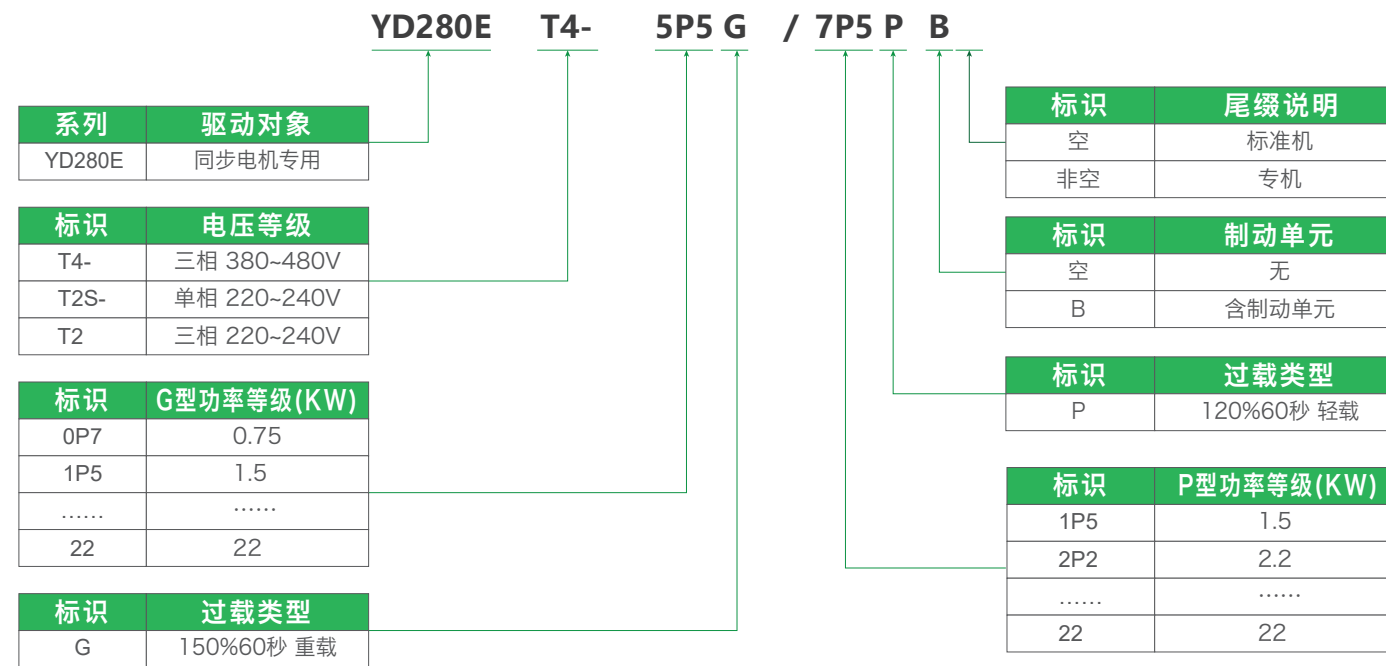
YD280E T4- 5P5 G / 7P5 P B

| 系列 | 驱动对象 |
|---|---|
| YD280E | 同步电机专用 |

| 标识 | 电压等级 |
|---|---|
| T4- | 三相 380~480V |
| T2S- | 单相 220~240V |
| T2 | 三相 220~240V |

| 标识 | G型功率等级(KW) |
|---|---|
| 0P7 | 0.75 |
| 1P5 | 1.5 |
| …… | …… |
| 22 | 22 |

| 标识 | 过载类型 |
|---|---|
| G | 150%60秒 重载 |

| 标识 | 尾缀说明 |
|---|---|
| 空 | 标准机 |
| 非空 | 专机 |

| 标识 | 制动单元 |
|---|---|
| 空 | 无 |
| B | 含制动单元 |

| 标识 | 过载类型 |
|---|---|
| P | 120%60秒 轻载 |

| 标识 | P型功率等级(KW) |
|---|---|
| 1P5 | 1.5 |
| 2P2 | 2.2 |
| …… | …… |
| 22 | 22 |